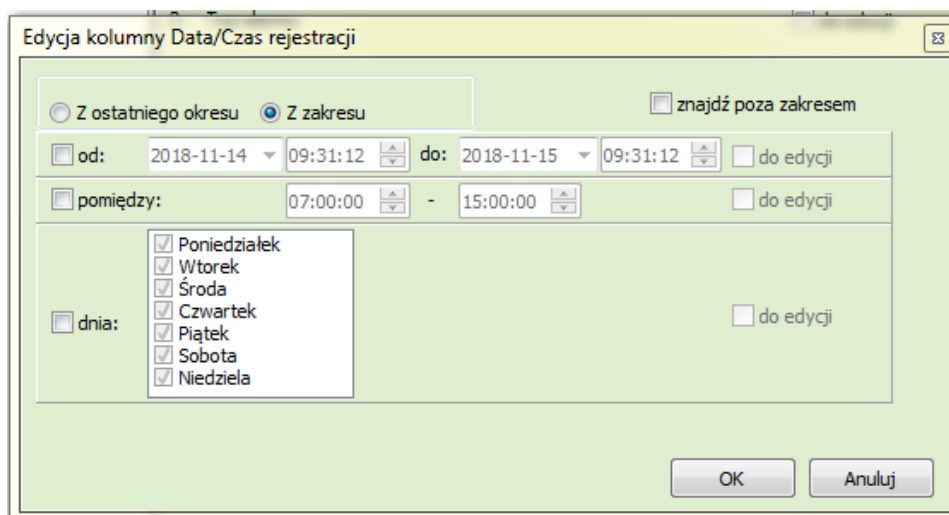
Edycja kolumny Data/Czas rejestracji

Z ostatniego okresu
Z zakresu

znajdź poza zakresem

od: 2018-11-14 09:31:12 do: 2018-11-15 09:31:12 do edycji

pomiędzy: 07:00:00 - 15:00:00 do edycji

dnia:
Poniedziałek
Wtorek
Środa
Czwartek
Piątek
Sobota
Niedziela

do edycji

OK
Anuluj